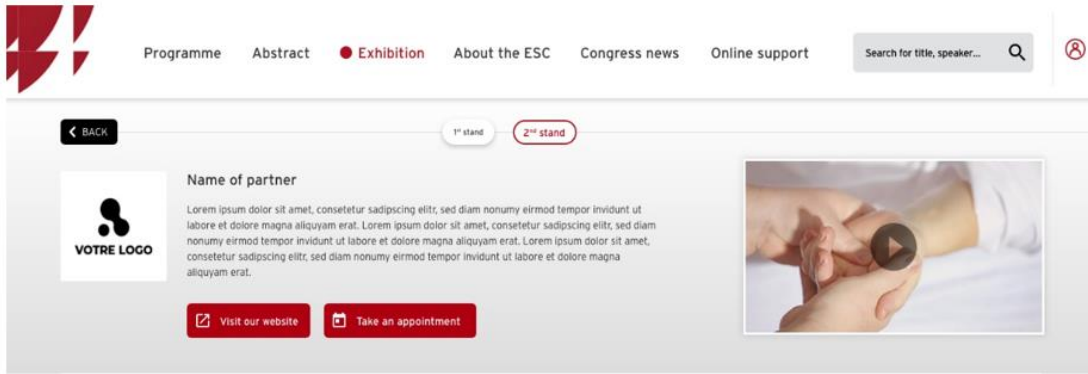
Programme Abstract Exhibition About the ESC Congress news Online support

Search for title, speaker...

BACK

$1^{st}$ stand $2^{nd}$ stand

VOTRE LOGO

Name of partner

Lorem ipsum dolor sit amet, consetetur sadipscing elitr, sed diam nonumy eirmod tempor invidunt ut labore et dolore magna aliquyam erat. Lorem ipsum dolor sit amet, consetetur sadipscing elitr, sed diam nonumy eirmod tempor invidunt ut labore et dolore magna aliquyam erat. Lorem ipsum dolor sit amet, consetetur sadipscing elitr, sed diam nonumy eirmod tempor invidunt ut labore et dolore magna aliquyam erat.

Visit our website

Take an appointment